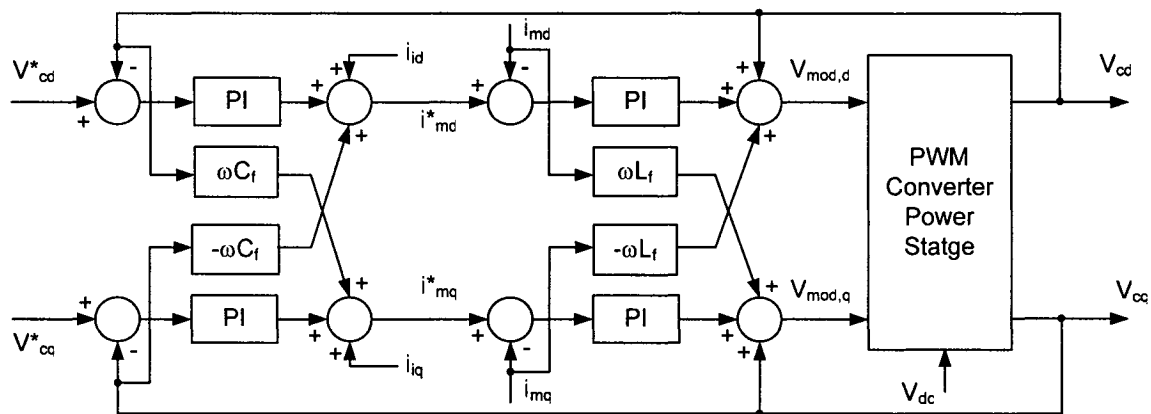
$V^*_{cd}$
$V^*_{cq}$
-
+
+
-
PI
PI
$\omega C_f$
$-\omega C_f$
+
+
$i_{id}$
+
+
+
$i_{iq}$
+
$i^*_{md}$
$i^*_{mq}$
$i_{md}$
+
-
+
-
$i_{mq}$
PI
PI
$\omega L_f$
$-\omega L_f$
+
+
+
+
+
+
$V_{mod,d}$
$V_{mod,q}$
PWM Converter Power Statge
$V_{dc}$
$V_{cd}$
$V_{cq}$